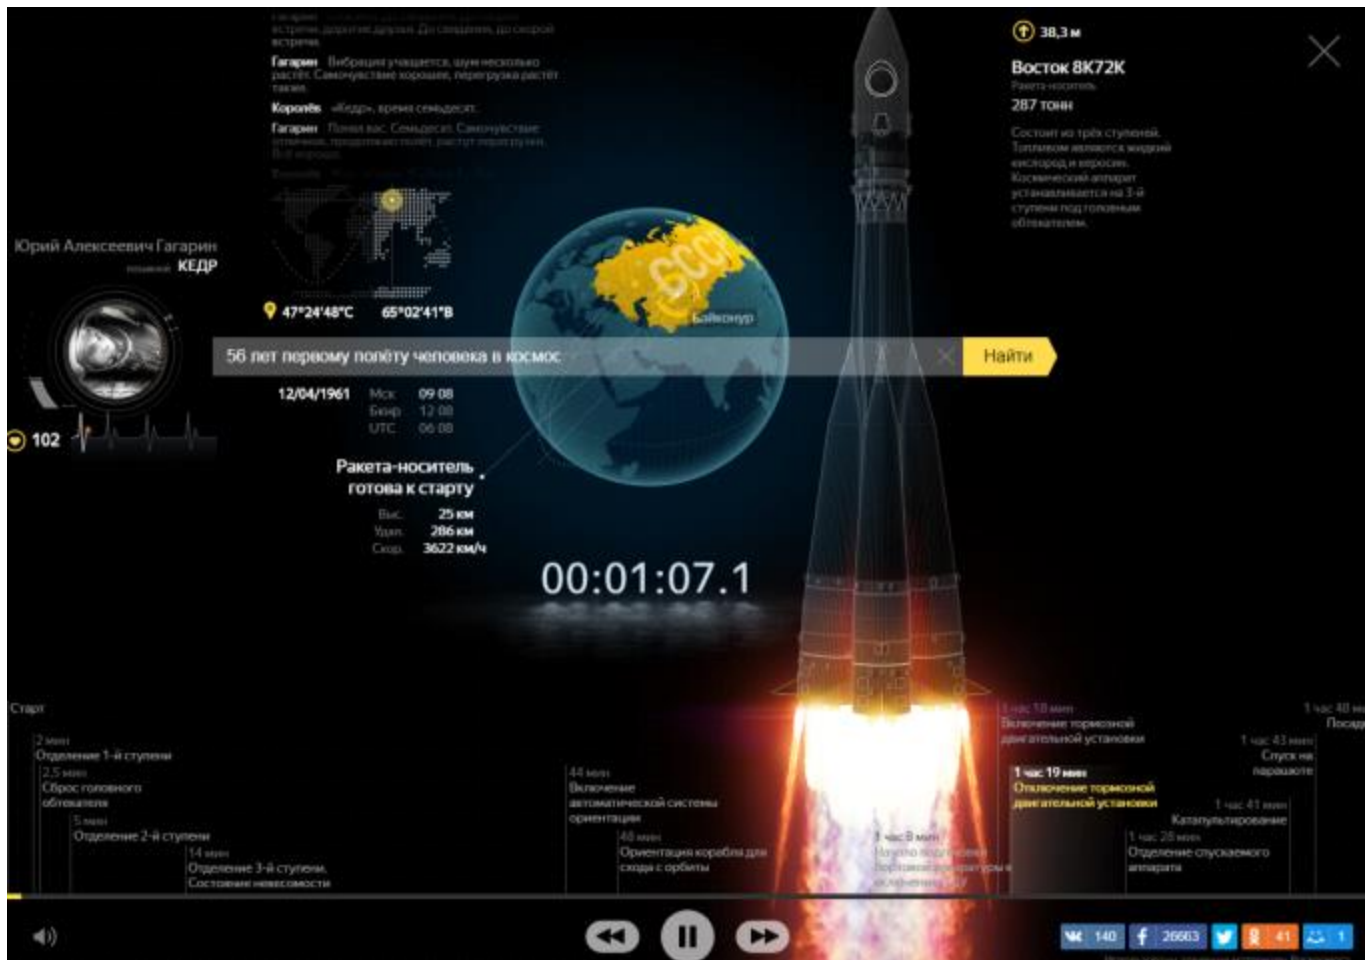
Гагарин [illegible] встречи, дорогие друзья. До свидания, до скорой встречи.

Гагарин Вибрация учащается, шум несколько растёт. Самочувствие хорошее, перегрузка растёт также.

Королёв «Кедр», время семьдесят.

Гагарин Понял вас. Семьдесят. Самочувствие отличное, продолжаю полёт, растут перегрузки. Всё хорошо.

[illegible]

Юрий Алексеевич Гагарин
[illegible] КЕДР

102

47°24'48"С 65°02'41"В

СССР
Байконур

56 лет первому полёту человека в космос
Найти

12/04/1961 Мск 09 08
Бмр 12 08
UTC 06 08

Ракета-носитель готова к старту
Выс. 25 км
Удал. 286 км
Скор. 3622 км/ч

00:01:07.1

38,3 м
Восток 8К72К
Ракета-носитель
287 тонн
Состоит из трёх ступеней. Топливом являются жидкий кислород и керосин. Космический аппарат устанавливается на 3-й ступени под головным обтекателем.

Старт
2 мин
Отделение 1-й ступени
2,5 мин
Сброс головного обтекателя
5 мин
Отделение 2-й ступени
14 мин
Отделение 3-й ступени. Состояние невесомости
44 мин
Включение автоматической системы ориентации
48 мин
Ориентация корабля для схода с орбиты
1 час 8 мин
Начало подготовки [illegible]
1 час 18 мин
Включение тормозной двигательной установки
1 час 19 мин
Отключение тормозной двигательной установки
1 час 28 мин
Отделение спускаемого аппарата
1 час 41 мин
Катапультирование
1 час 43 мин
Спуск на парашюте
1 час 48 ми
Посад

140 26663 41 1